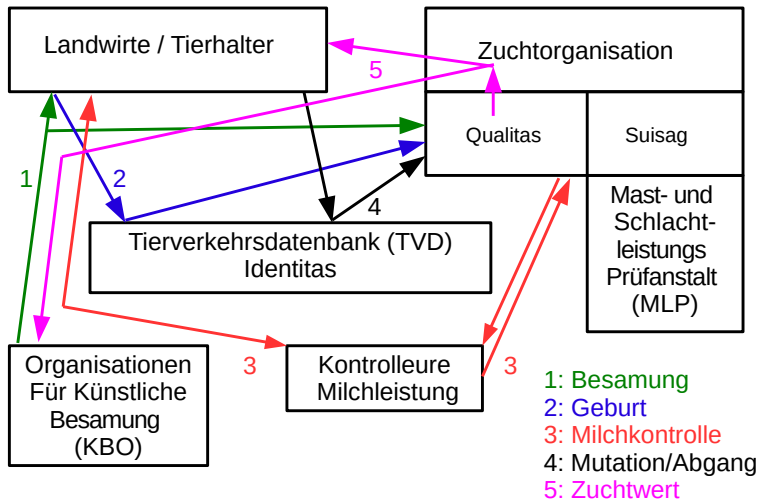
Landwirte / Tierhalter

Zuchtorganisation

5

Qualitas

Suisag

1

2

4

Mast- und Schlachtleistungs Prüfanstalt (MLP)

Tierverkehrsdatenbank (TVD) Identitas

3

3

Organisationen Für Künstliche Besamung (KBO)

Kontrolleure Milchleistung

1: Besamung
2: Geburt
3: Milchkontrolle
4: Mutation/Abgang
5: Zuchtwert